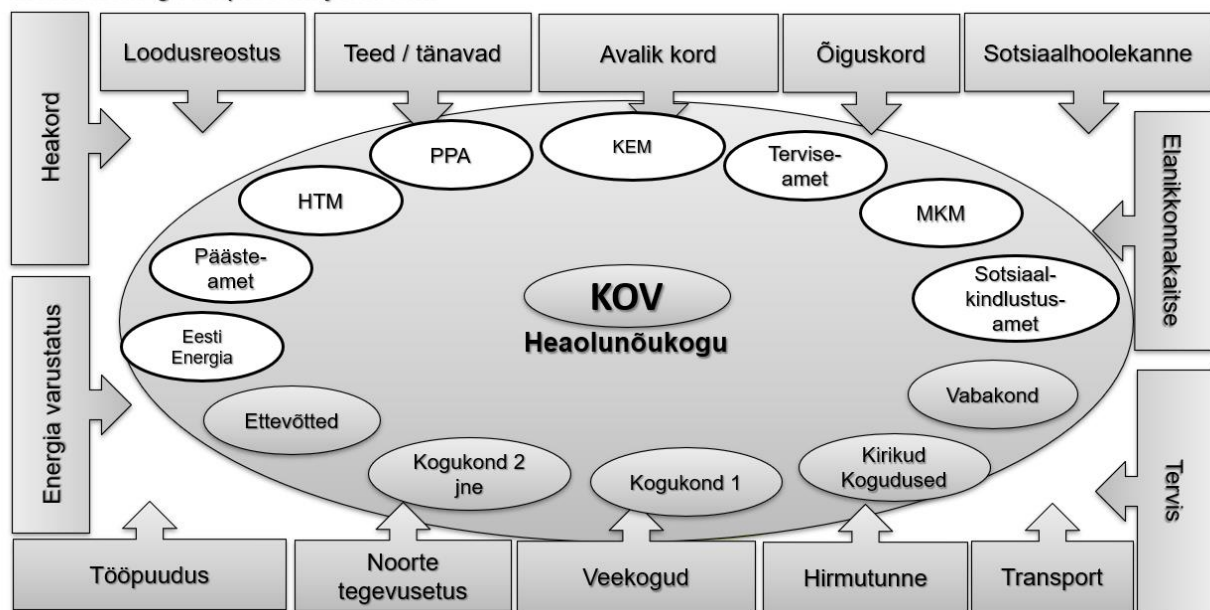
Loodusreostus

Teed / tänavad

Avalik kord

Õiguskord

Sotsiaalhoolekanne

Heakord

Elanikkonnakaitse

PPA

KEM

Terviseamet

HTM

MKM

Päästeamet

Sotsiaalkindlustusamet

KOV

Heaolunõukogu

Energia varustatus

Eesti Energia

Ettevõtted

Vabakond

Kogukond 2 jne

Kogukond 1

Kirikud Kogudused

Tervis

Tööpuudus

Noorte tegevusetus

Veekogud

Hirmutunne

Transport